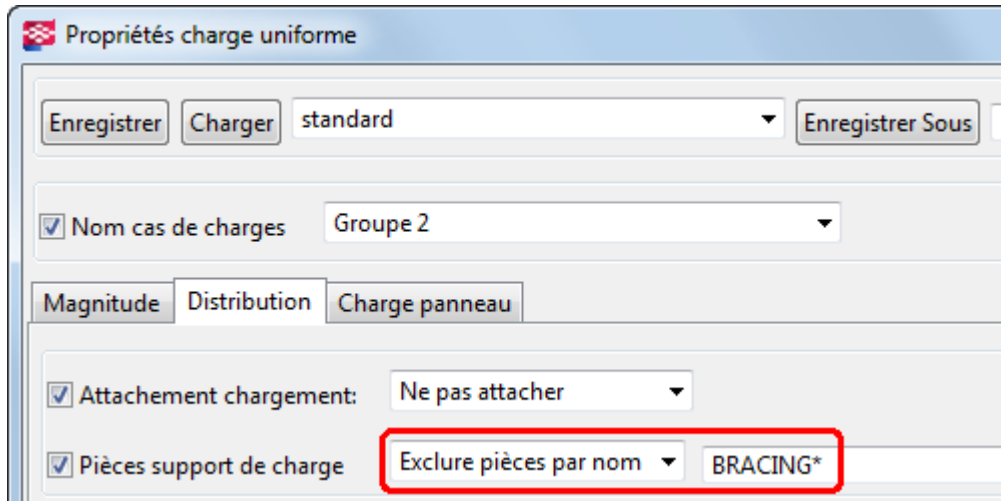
Propriétés charge uniforme

Enregistrer Charger standard Enregistrer Sous

Nom cas de charges Groupe 2

Magnitude Distribution Charge panneau

Attachement chargement: Ne pas attacher

Pièces support de charge Exclure pièces par nom BRACING*